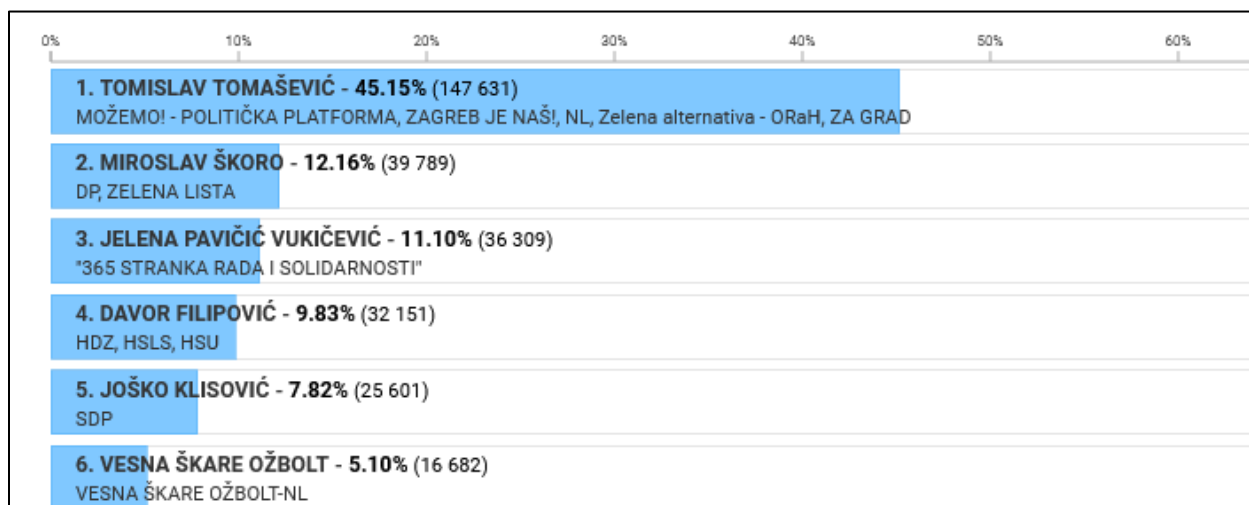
0% 10% 20% 30% 40% 50% 60%

1. TOMISLAV TOMAŠEVIĆ - 45.15% (147 631)
MOŽEMO! - POLITIČKA PLATFORMA, ZAGREB JE NAŠ!, NL, Zelena alternativa - ORaH, ZA GRAD

2. MIROSLAV ŠKORO - 12.16% (39 789)
DP, ZELENA LISTA

3. JELENA PAVIČIĆ VUKIČEVIĆ - 11.10% (36 309)
"365 STRANKA RADA I SOLIDARNOSTI"

4. DAVOR FILIPOVIĆ - 9.83% (32 151)
HDZ, HSLS, HSU

5. JOŠKO KLISOVIĆ - 7.82% (25 601)
SDP

6. VESNA ŠKARE OŽBOLT - 5.10% (16 682)
VESNA ŠKARE OŽBOLT-NL